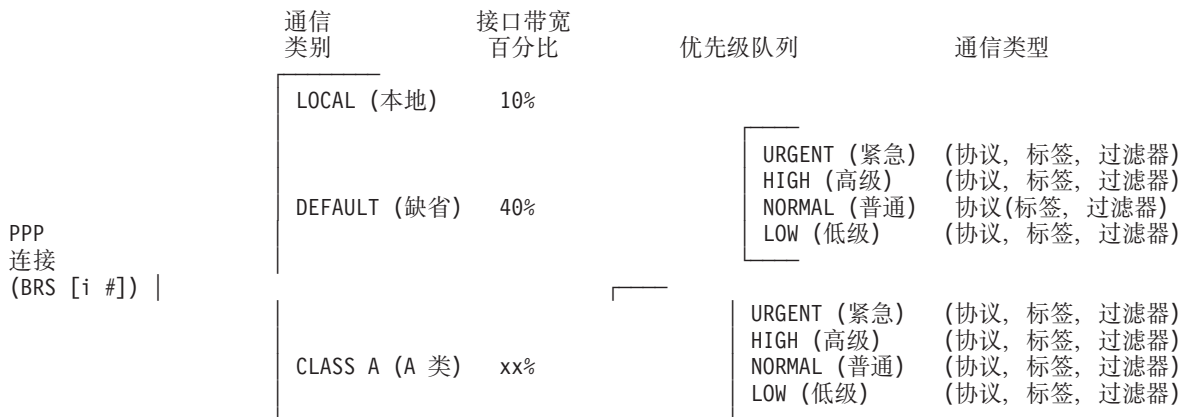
通信类别　接口带宽百分比　优先级队列　通信类型

LOCAL (本地) 10%

URGENT (紧急) (协议, 标签, 过滤器)
HIGH (高级) (协议, 标签, 过滤器)
DEFAULT (缺省) 40%
NORMAL (普通) 协议(标签, 过滤器)
LOW (低级) (协议, 标签, 过滤器)

PPP
连接
(BRS [i #]) |

URGENT (紧急) (协议, 标签, 过滤器)
HIGH (高级) (协议, 标签, 过滤器)
CLASS A (A 类) xx%
NORMAL (普通) (协议, 标签, 过滤器)
LOW (低级) (协议, 标签, 过滤器)